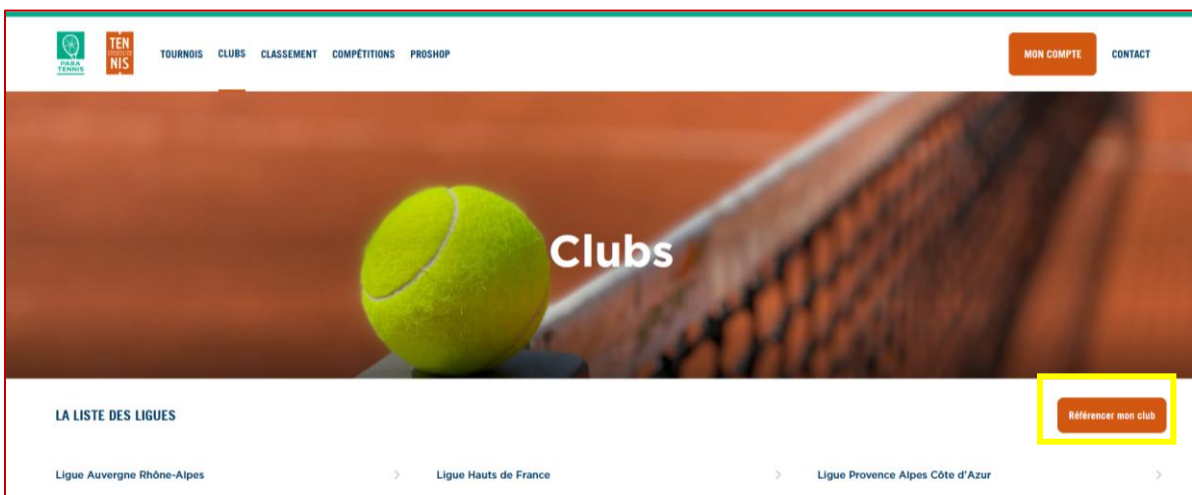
PARA TENNIS

TEN NIS

TOURNOIS CLUBS CLASSEMENT COMPÉTITIONS PROSHOP

MON COMPTE

CONTACT

Clubs

LA LISTE DES LIGUES

Référencer mon club

Ligue Auvergne Rhône-Alpes

Ligue Hauts de France

Ligue Provence Alpes Côte d'Azur